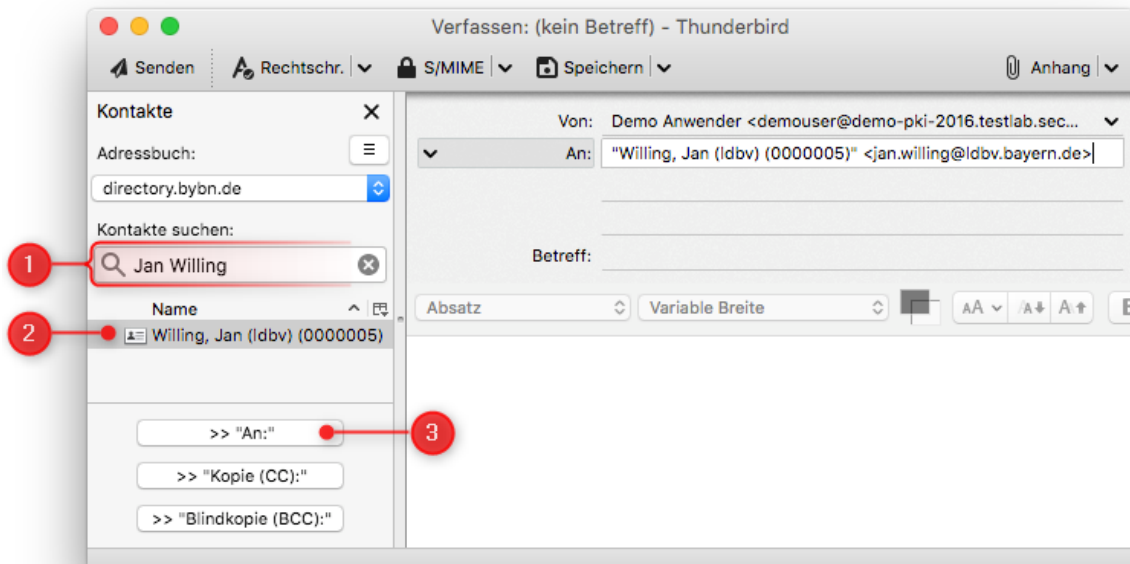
Verfassen: (kein Betreff) - Thunderbird

Senden | Rechtschr. | S/MIME | Speichern | Anhang

Kontakte

Adressbuch:

directory.bybn.de

Kontakte suchen:

1

Jan Willing

Name

2

Willing, Jan (ldbv) (0000005)

>> "An:"

3

>> "Kopie (CC):"

>> "Blindkopie (BCC):"

Von: Demo Anwender <demouser@demo-pki-2016.testlab.sec...

An: "Willing, Jan (ldbv) (0000005)" <jan.willing@ldbv.bayern.de>

Betreff:

Absatz | Variable Breite